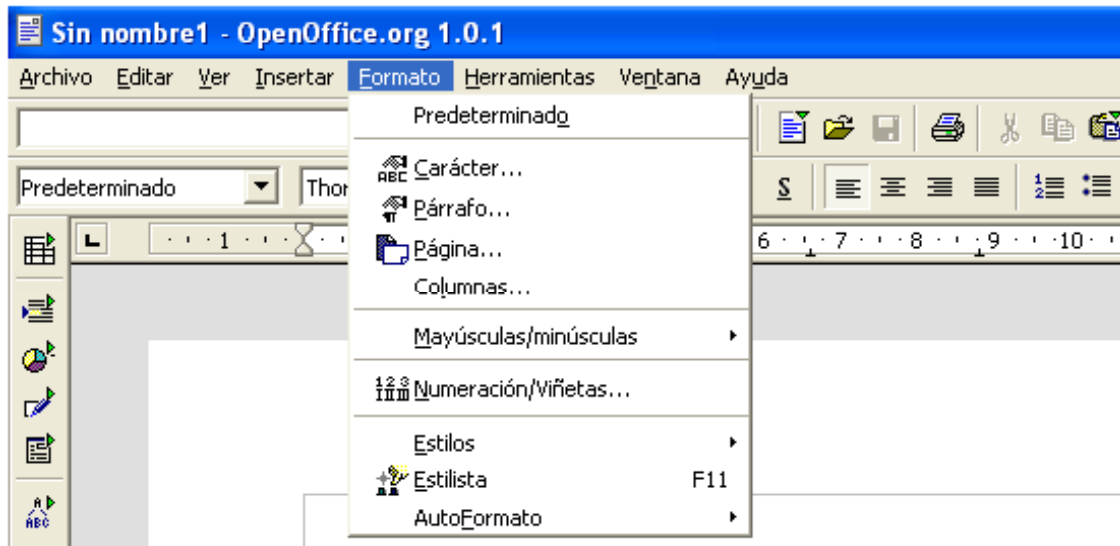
Sin nombre1 - OpenOffice.org 1.0.1

Archivo Editar Ver Insertar Formato Herramientas Ventana Ayuda

Predeterminado

Thor

Predeterminado

Carácter...

Párrafo...

Página...

Columnas...

Mayúsculas/minúsculas

Numeración/Viñetas...

Estilos

Estilista F11

AutoFormato

S

· · · 1 · · ·

6 · · · 7 · · · 8 · · · 9 · · · 10 · ·